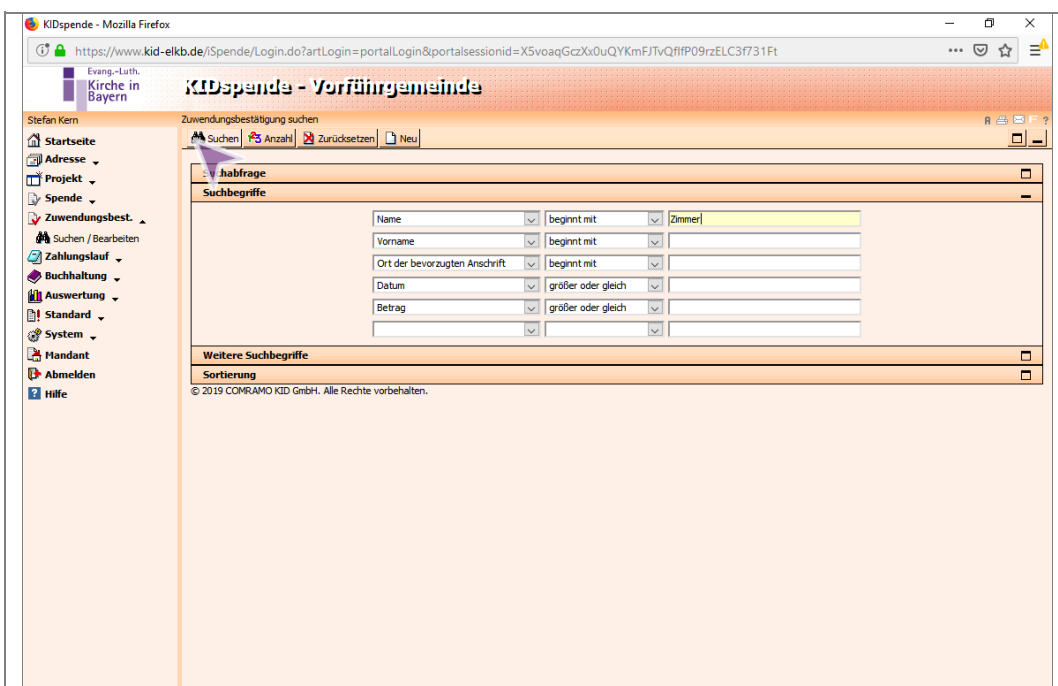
KIDspende - Mozilla Firefox

https://www.kid-elkb.de/iSpende/Login.do?artLogin=portalLogin&portalsessionid=X5voaqGczXx0uQYKmFJTvQflfP09rzELC3f731Ft

Evang.-Luth. Kirche in Bayern

KIDspende - Vorführgemeinde

Stefan Kern

Zuwendungsbestätigung suchen

Suchen Anzahl Zurücksetzen Neu

Startseite
Adresse
Projekt
Spende
Zuwendungsbest.
Suchen / Bearbeiten
Zahlungslauf
Buchhaltung
Auswertung
Standard
System
Mandant
Abmelden
Hilfe

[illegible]abfrage

Suchbegriffe

| | | |
|---|---|---|
| Name | beginnt mit | Zimmer |
| Vorname | beginnt mit | |
| Ort der bevorzugten Anschrift | beginnt mit | |
| Datum | größer oder gleich | |
| Betrag | größer oder gleich | |
| | | |

Weitere Suchbegriffe

Sortierung

© 2019 COMRAMO KID GmbH. Alle Rechte vorbehalten.